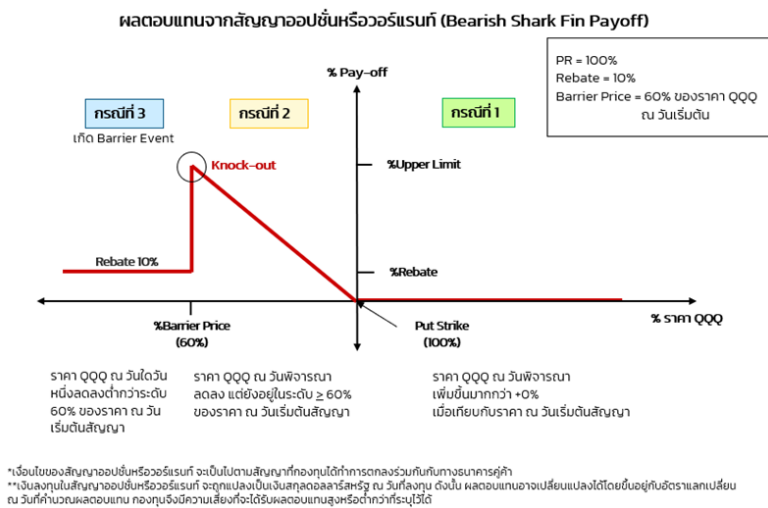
ผลตอบแทนจากสัญญาออปชั่นหรือวอร์แรนท์ (Bearish Shark Fin Payoff)

PR = 100%
Rebate = 10%
Barrier Price = 60% ของราคา QQQ ณ วันเริ่มต้น

% Pay-off

กรณีที่ 3
เกิด Barrier Event

กรณีที่ 2

กรณีที่ 1

Knock-out

%Upper Limit

Rebate 10%

%Rebate

%Barrier Price
(60%)

Put Strike
(100%)

% ราคา QQQ

ราคา QQQ ณ วันใดวันหนึ่งลดลงต่ำกว่าระดับ 60% ของราคา ณ วันเริ่มต้นสัญญา

ราคา QQQ ณ วันพิจารณาลดลง แต่ยังอยู่ในระดับ $\geq$ 60% ของราคา ณ วันเริ่มต้นสัญญา

ราคา QQQ ณ วันพิจารณาเพิ่มขึ้นมากกว่า +0% เมื่อเทียบกับราคา ณ วันเริ่มต้นสัญญา

*เงื่อนไขของสัญญาออปชั่นหรือวอร์แรนท์ จะเป็นไปตามสัญญาที่กองทุนได้ทำการตกลงร่วมกันกับทางธนาคารคู่ค้า
**เงินลงทุนในสัญญาออปชั่นหรือวอร์แรนท์ จะถูกแปลงเป็นเงินสกุลดอลลาร์สหรัฐ ณ วันที่ลงทุน ดังนั้น ผลตอบแทนอาจเปลี่ยนแปลงได้โดยขึ้นอยู่กับอัตราแลกเปลี่ยน ณ วันที่คำนวณผลตอบแทน กองทุนจึงมีความเสี่ยงที่จะได้รับผลตอบแทนสูงหรือต่ำกว่าที่ระบุไว้ได้